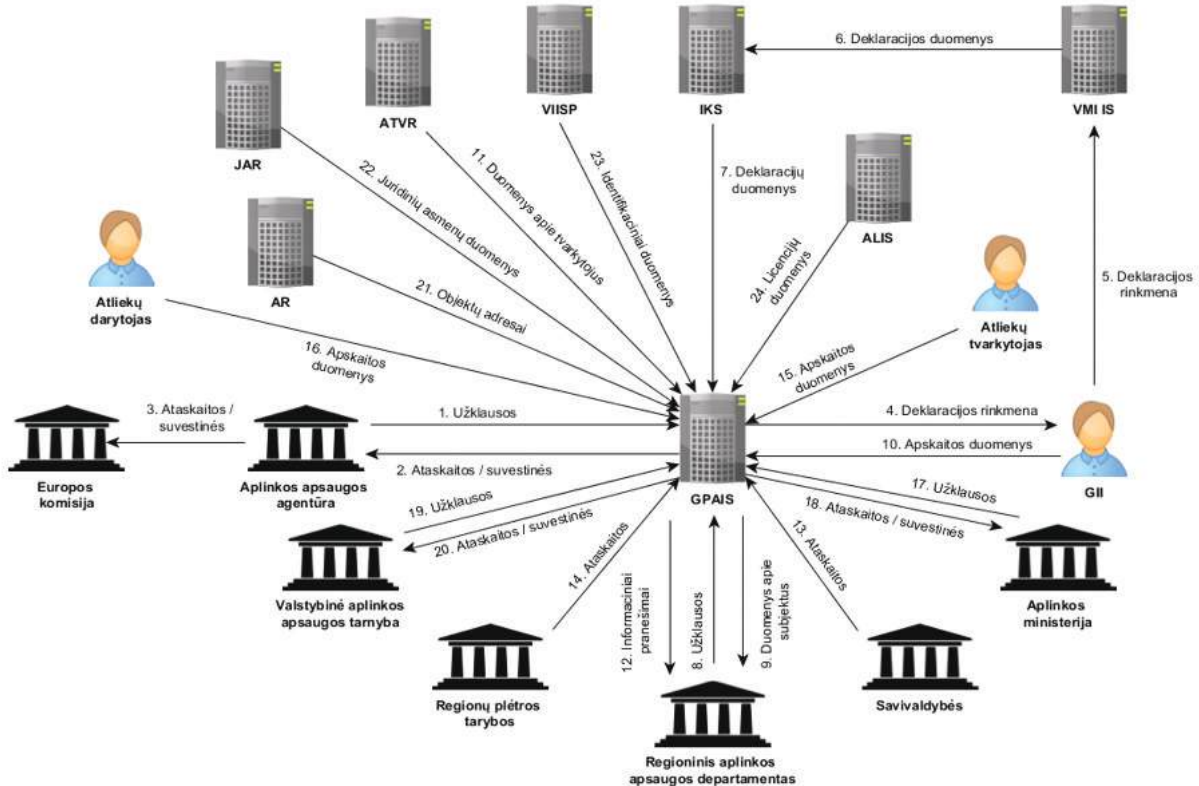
ATVR

VIISP

IKS

6. Deklaracijos duomenys

VMI IS

JAR

22. Juridinių asmenų duomenys

11. Duomenys apie tvarkytojus

23. Identifikaciniai duomenys

7. Deklaracijų duomenys

ALIS

AR

24. Licencijų duomenys

5. Deklaracijos rinkmena

Atliekų darytojas

21. Objektų adresai

Atliekų tvarkytojas

16. Apskaitos duomenys

15. Apskaitos duomenys

3. Ataskaitos / suvestinės

1. Užklausos

4. Deklaracijos rinkmena

10. Apskaitos duomenys

2. Ataskaitos / suvestinės

Europos komisija

Aplinkos apsaugos agentūra

GPAIS

GII

19. Užklausos

17. Užklausos

18. Ataskaitos / suvestinės

20. Ataskaitos / suvestinės

14. Ataskaitos

13. Ataskaitos

12. Informaciniai pranešimai

8. Užklausos

9. Duomenys apie subjektus

Valstybinė aplinkos apsaugos tarnyba

Aplinkos ministerija

Regionų plėtros tarybos

Savivaldybės

Regioninis aplinkos apsaugos departamentas